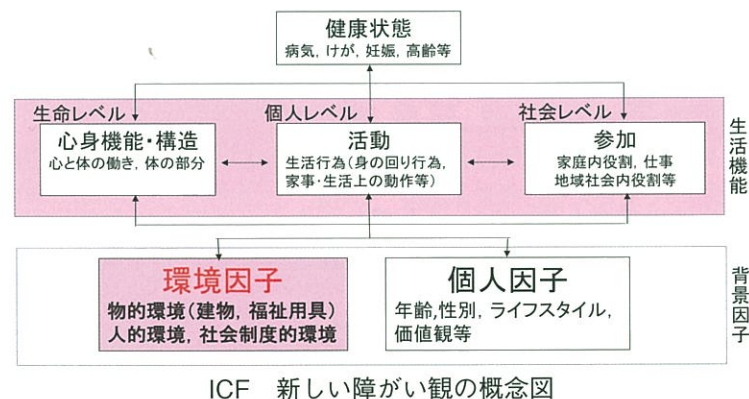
健康状態
病気, けが, 妊娠, 高齢等

生命レベル
心身機能・構造
心と体の働き, 体の部分

個人レベル
活動
生活行為（身の回り行為, 家事・生活上の動作等）

社会レベル
参加
家庭内役割, 仕事
地域社会内役割等

生活機能

環境因子
物的環境（建物, 福祉用具）
人的環境, 社会制度的環境

個人因子
年齢,性別, ライフスタイル, 価値観等

背景因子

ICF　新しい障がい観の概念図